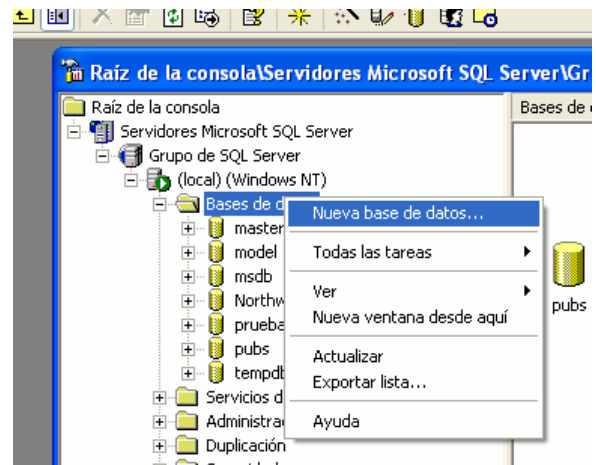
Raíz de la consola\Servidores Microsoft SQL Server\Gr

Raíz de la consola
Servidores Microsoft SQL Server
Grupo de SQL Server
(local) (Windows NT)
Bases de d
master
model
msdb
Northw
prueba
pubs
tempdb
Servicios d
Administra
Duplicación

Nueva base de datos...
Todas las tareas
Ver
Nueva ventana desde aquí
Actualizar
Exportar lista...
Ayuda

Bases de
pubs